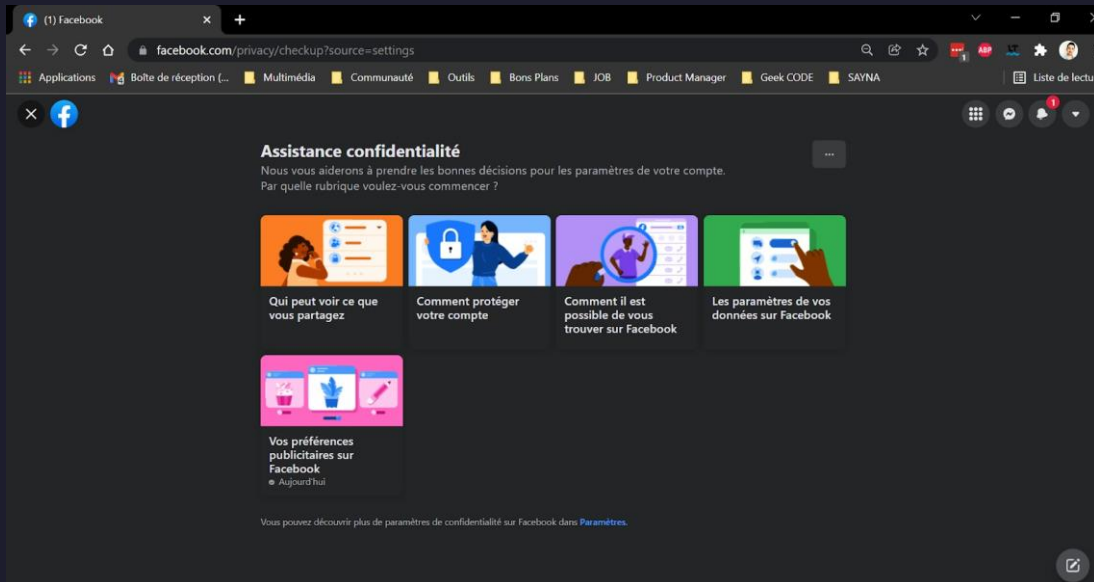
(1) Facebook

facebook.com/privacy/checkup?source=settings

Applications Boîte de réception (... Multimédia Communauté Outils Bons Plans JOB Product Manager Geek CODE SAYNA Liste de lectu

ABP

1

Assistance confidentialité

Nous vous aiderons à prendre les bonnes décisions pour les paramètres de votre compte.
Par quelle rubrique voulez-vous commencer ?

...

Qui peut voir ce que vous partagez

Comment protéger votre compte

Comment il est possible de vous trouver sur Facebook

Les paramètres de vos données sur Facebook

Vos préférences publicitaires sur Facebook

Aujourd'hui

Vous pouvez découvrir plus de paramètres de confidentialité sur Facebook dans Paramètres.